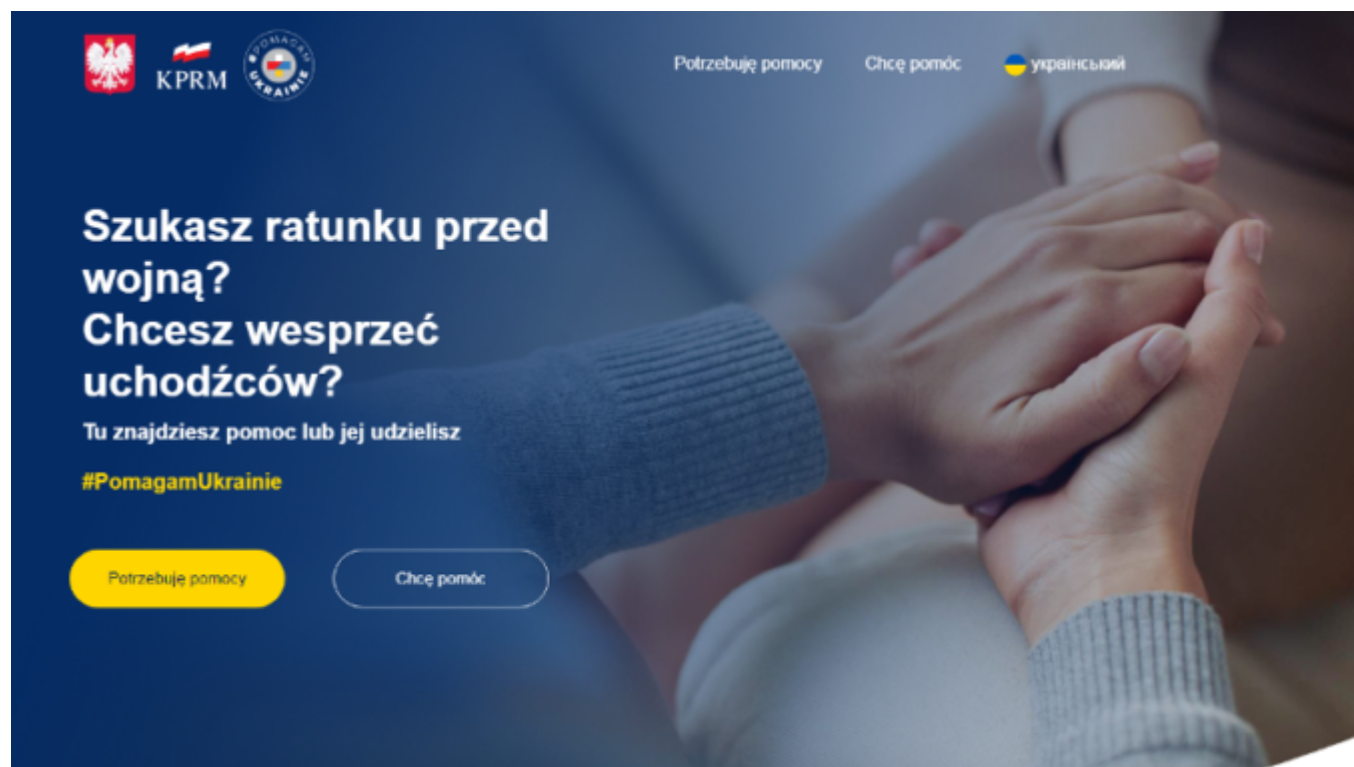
KPRM

POMAGAM UKRAINIE

Potrzebuję pomocy

Chcę pomóc

український

Szukasz ratunku przed wojną?
Chcesz wesprzeć uchodźców?

Tu znajdziesz pomoc lub jej udzielisz

#PomagamUkrainie

Potrzebuję pomocy

Chcę pomóc